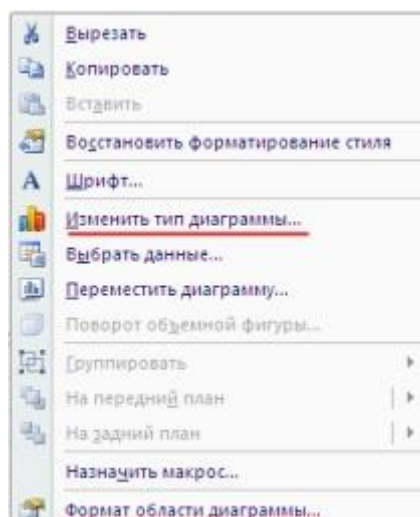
Вырезать
Копировать
Вставить
Восстановить форматирование стиля
Шрифт...
Изменить тип диаграммы...
Выбрать данные...
Переместить диаграмму...
Поворот объемной фигуры...
Группировать
На передний план
На задний план
Назначить макрос...
Формат области диаграммы...